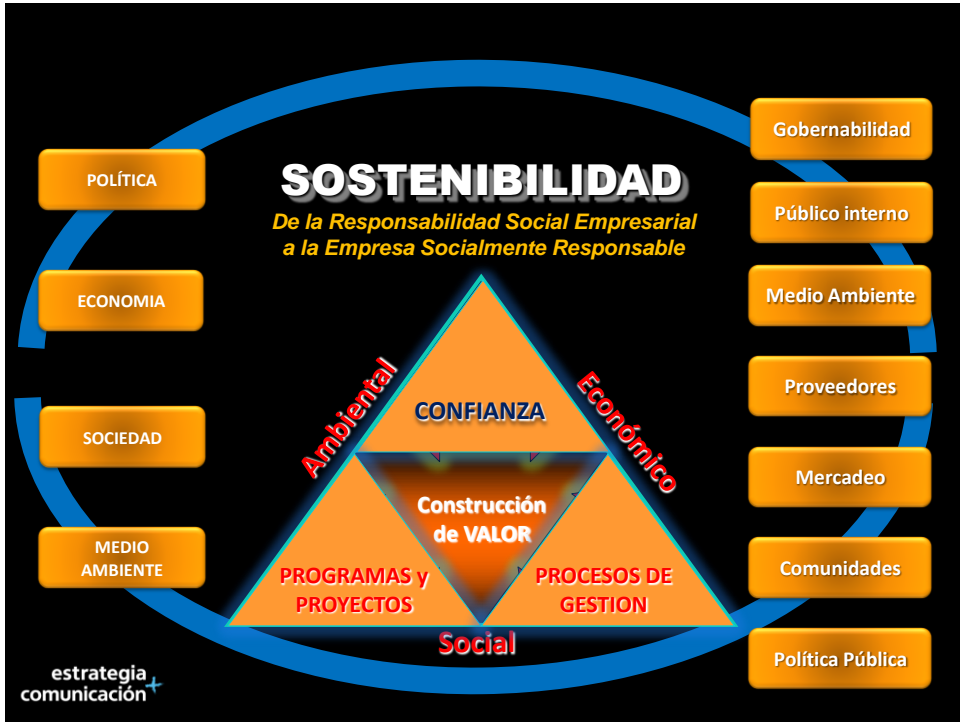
SOSTENIBILIDAD

De la Responsabilidad Social Empresarial a la Empresa Socialmente Responsable

POLÍTICA

ECONOMIA

SOCIEDAD

MEDIO AMBIENTE

Gobernabilidad

Público interno

Medio Ambiente

Proveedores

Mercadeo

Comunidades

Política Pública

Ambiental

Económico

Social

CONFIANZA

Construcción de VALOR

PROGRAMAS y PROYECTOS

PROCESOS DE GESTION

estrategia comunicación+